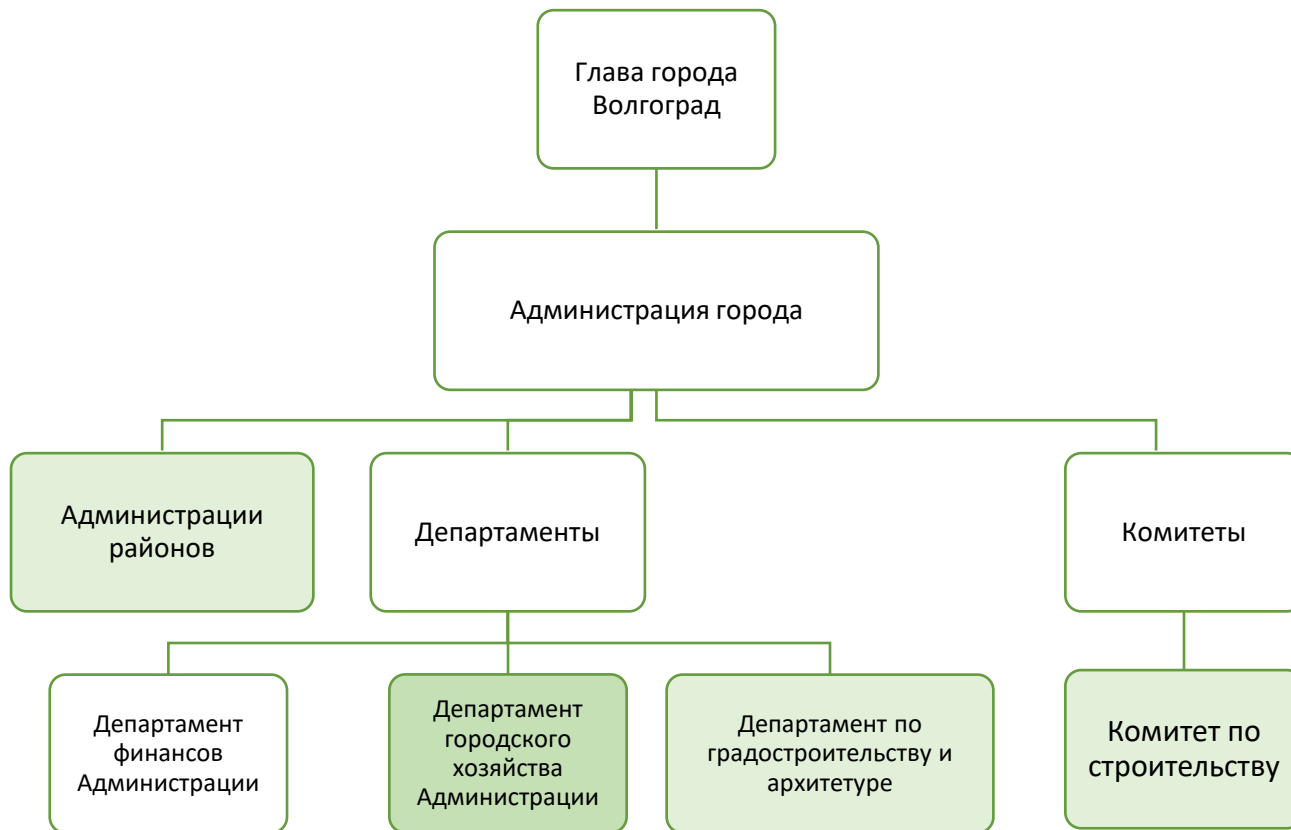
Глава города Волгоград

Администрация города

Администрации районов

Департаменты

Комитеты

Департамент финансов Администрации

Департамент городского хозяйства Администрации

Департамент по градостроительству и архитетуре

Комитет по строительству